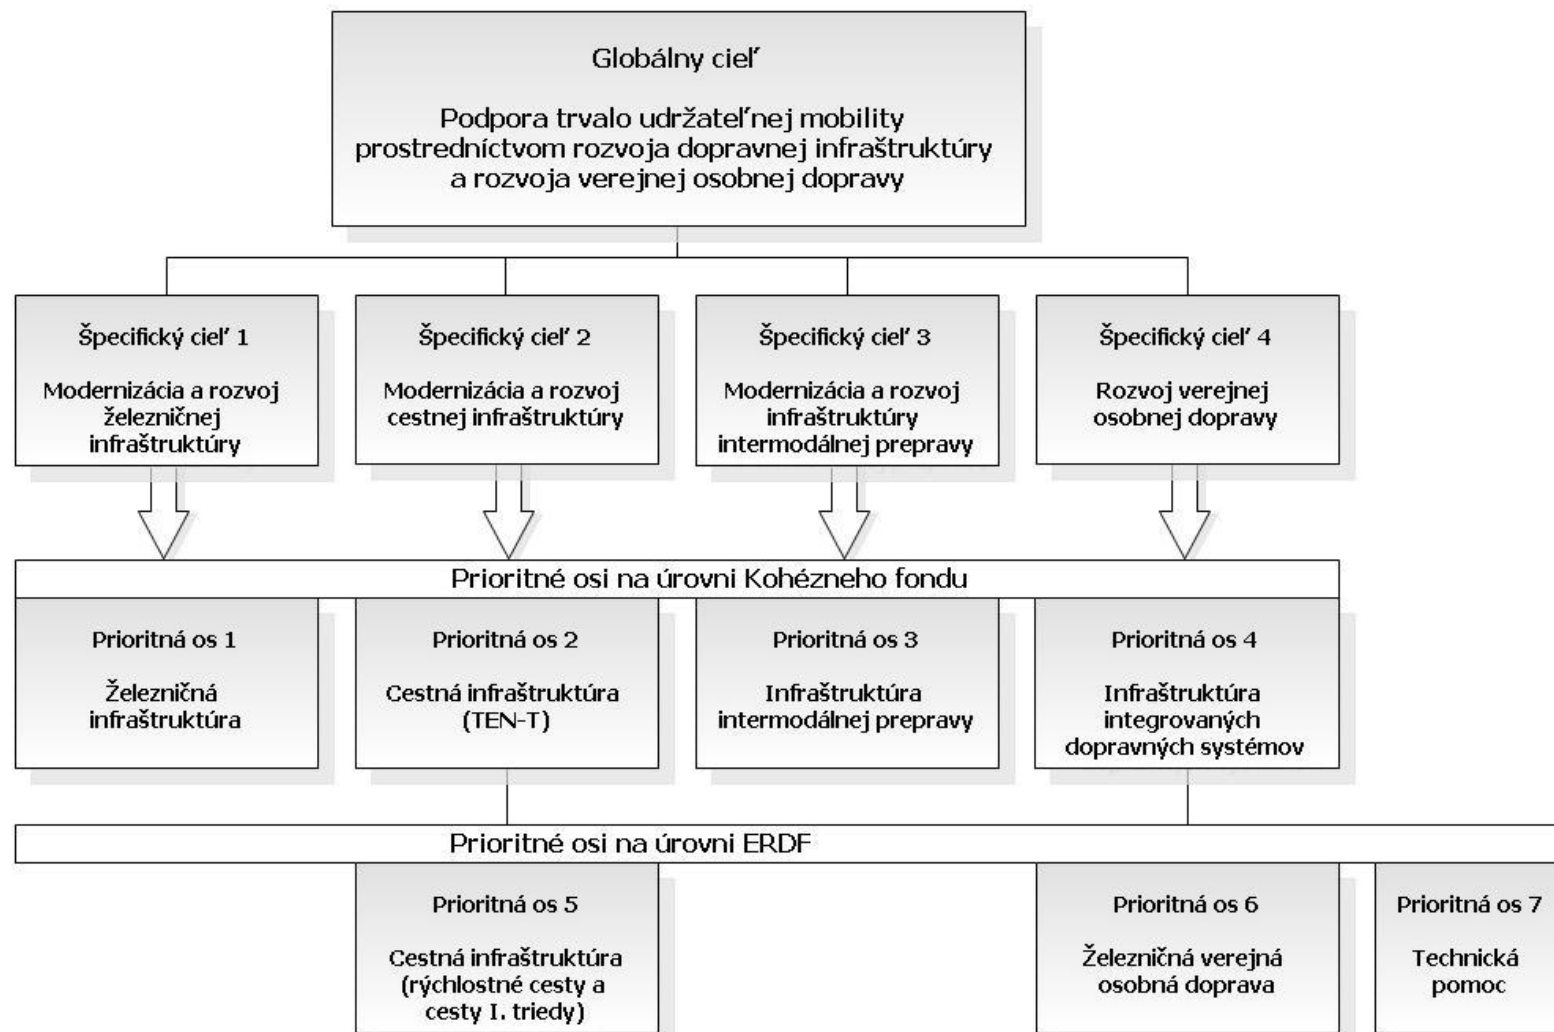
Globálny cieľ

Podpora trvalo udržateľnej mobility prostredníctvom rozvoja dopravnej infraštruktúry a rozvoja verejnej osobnej dopravy

Špecifický cieľ 1

Modernizácia a rozvoj železničnej infraštruktúry

Špecifický cieľ 2

Modernizácia a rozvoj cestnej infraštruktúry

Špecifický cieľ 3

Modernizácia a rozvoj infraštruktúry intermodálnej prepravy

Špecifický cieľ 4

Rozvoj verejnej osobnej dopravy

Prioritné osi na úrovni Kohézneho fondu

Prioritná os 1

Železničná infraštruktúra

Prioritná os 2

Cestná infraštruktúra (TEN-T)

Prioritná os 3

Infraštruktúra intermodálnej prepravy

Prioritná os 4

Infraštruktúra integrovaných dopravných systémov

Prioritné osi na úrovni ERDF

Prioritná os 5

Cestná infraštruktúra (rýchlostné cesty a cesty I. triedy)

Prioritná os 6

Železničná verejná osobná doprava

Prioritná os 7

Technická pomoc